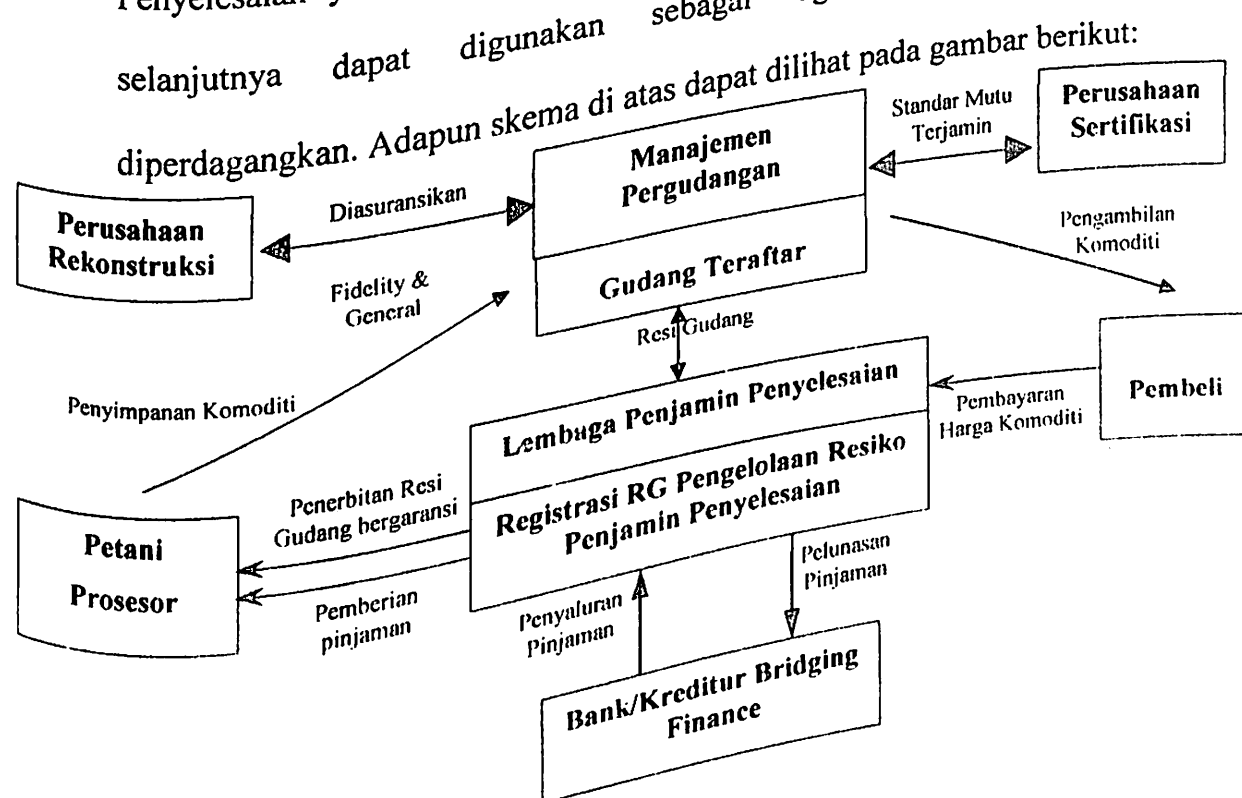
Penyelesaian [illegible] sebagai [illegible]

selanjutnya dapat digunakan

diperdagangkan. Adapun skema di atas dapat dilihat pada gambar berikut:

Standar Mutu Terjamin

Perusahaan Sertifikasi

Manajemen Pergudangan

Gudang Teraftar

Diasuransikan

Perusahaan Rekonstruksi

Fidelity & General

Pengambilan Komoditi

Resi Gudang

Pembeli

Pembayaran Harga Komoditi

Penyimpanan Komoditi

Lembuga Penjamin Penyelesaian

Registrasi RG Pengelolaan Resiko Penjamin Penyelesaian

Penerbitan Resi Gudang bergaransi

Petani Prosesor

Pemberian pinjaman

Penyaluran Pinjaman

Pelunasan Pinjaman

Bank/Kreditur Bridging Finance